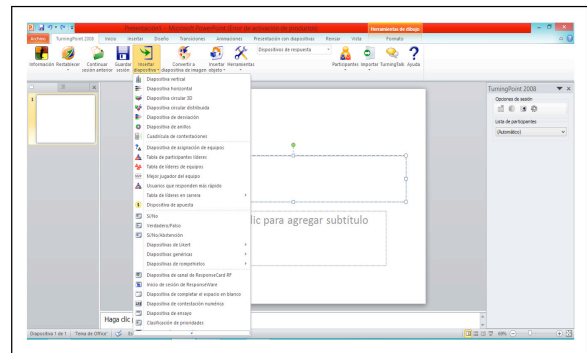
Presentación1 - Microsoft PowerPoint (Error de activación de productos)
Herramientas de dibujo
Archivo TurningPoint 2008 Inicio Insertar Diseño Transiciones Animaciones Presentación con diapositivas Revisar Vista Formato
Información Restablecer Continuar sesión anterior Guardar sesión Insertar diapositiva Convertir a diapositiva de imagen Insertar objeto Herramientas Dispositivos de respuesta Participantes Importar TurningTalk Ayuda
Diapositiva vertical
Diapositiva horizontal
Diapositiva circular 3D
Diapositiva circular distribuida
Diapositiva de desviación
Diapositiva de anillos
Cuadrícula de contestaciones
Diapositiva de asignación de equipos
Tabla de participantes líderes
Tabla de líderes de equipos
Mejor jugador del equipo
Usuarios que respondan más rápido
Tabla de líderes en carrera
Diapositiva de apuesta
Sí/No
Verdadero/Falso
Sí/No/Abstención
Diapositivas de Likert
Diapositivas genéricas
Diapositivas de competición
Diapositiva de canal de ResponseCard RF
Inicio de sesión de ResponseWare
Diapositiva de completar el espacio en blanco
Diapositiva de contestación numérica
Diapositiva de ensayo
Clasificación de prioridades
lic para agregar subtítulo
Haga clic
TurningPoint 2008
Opciones de sesión
Lista de participantes
(Automático)
Diapositiva 1 de 1 "Tema de Office" 69%